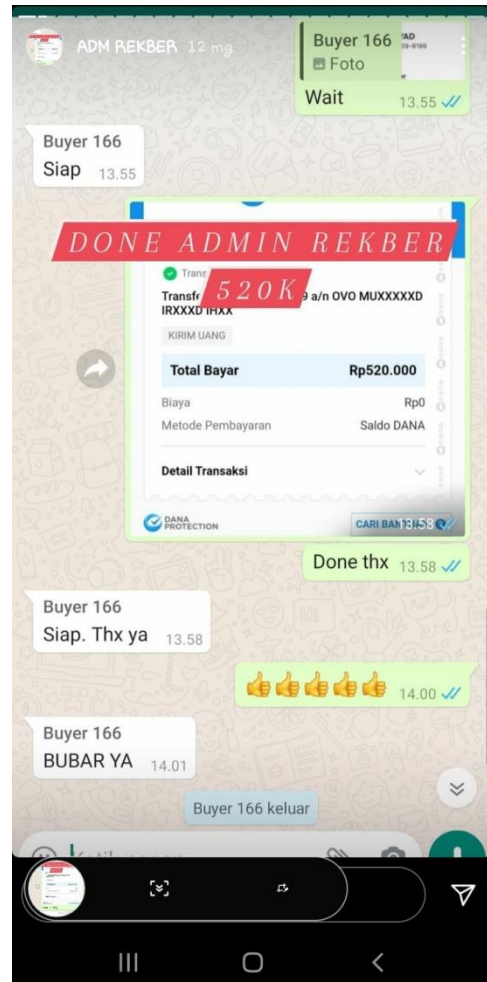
ADM REKBER 12 mg

Buyer 166
Foto
Wait 13.55

Buyer 166
Siap 13.55

DONE ADMIN REKBER
520K

Trans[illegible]
Transf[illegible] a/n OVO MUXXXXXD IRXXXD IHXX
KIRIM UANG
Total Bayar Rp520.000
Biaya Rp0
Metode Pembayaran Saldo DANA
Detail Transaksi
DANA PROTECTION
CARI BAN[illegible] 13.58

Done thx 13.58

Buyer 166
Siap. Thx ya 13.58

👍👍👍👍👍 14.00

Buyer 166
BUBAR YA 14.01

Buyer 166 keluar

Ketik pesan